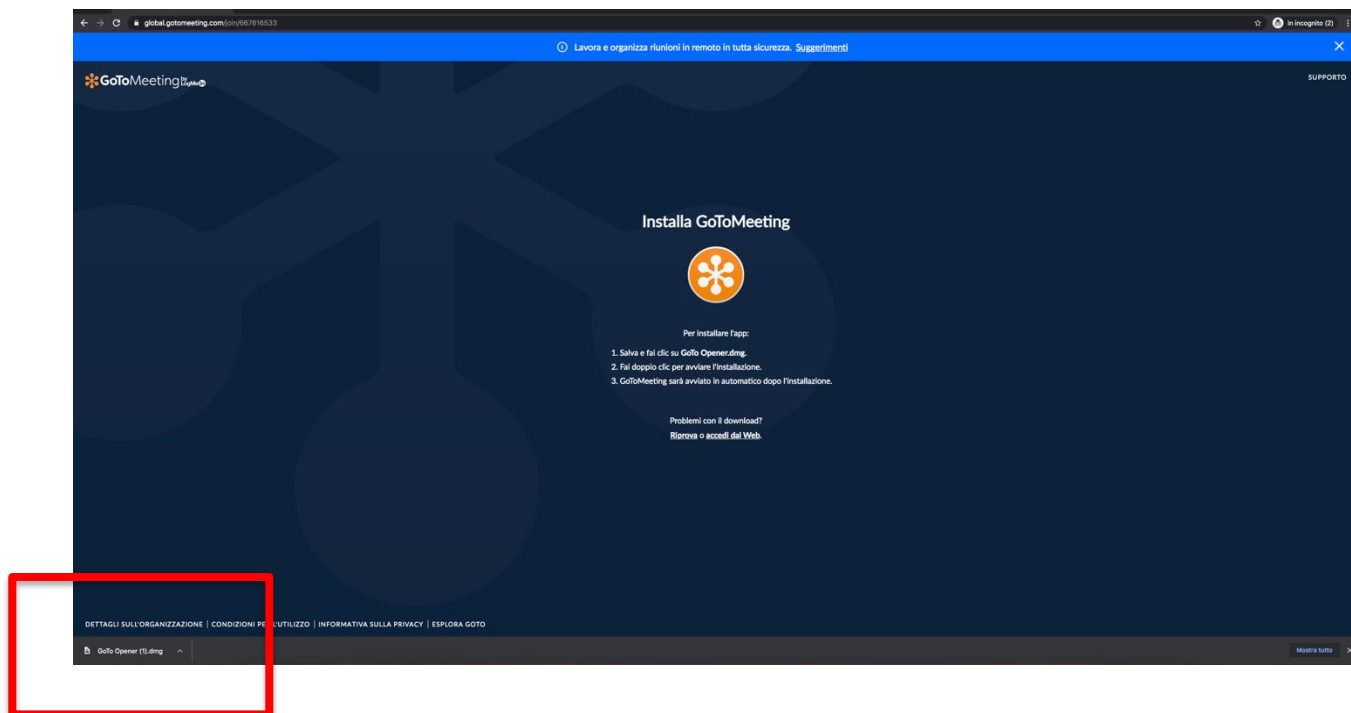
global.gotomeeting.com/join/667816533

In incognito (2)

Lavora e organizza riunioni in remoto in tutta sicurezza. Suggerimenti

GoToMeeting by LogMeIn

SUPPORTO

Installa GoToMeeting

Per installare l'app:

1. Salva e fai clic su GoTo Opener.dmg.
2. Fai doppio clic per avviare l'installazione.
3. GoToMeeting sarà avviato in automatico dopo l'installazione.

Problemi con il download?
Riprova o accedi dal Web.

DETTAGLI SULL'ORGANIZZAZIONE | CONDIZIONI PER L'UTILIZZO | INFORMATIVA SULLA PRIVACY | ESPLORA GOTO

GoTo Opener (1).dmg

Mostra tutto